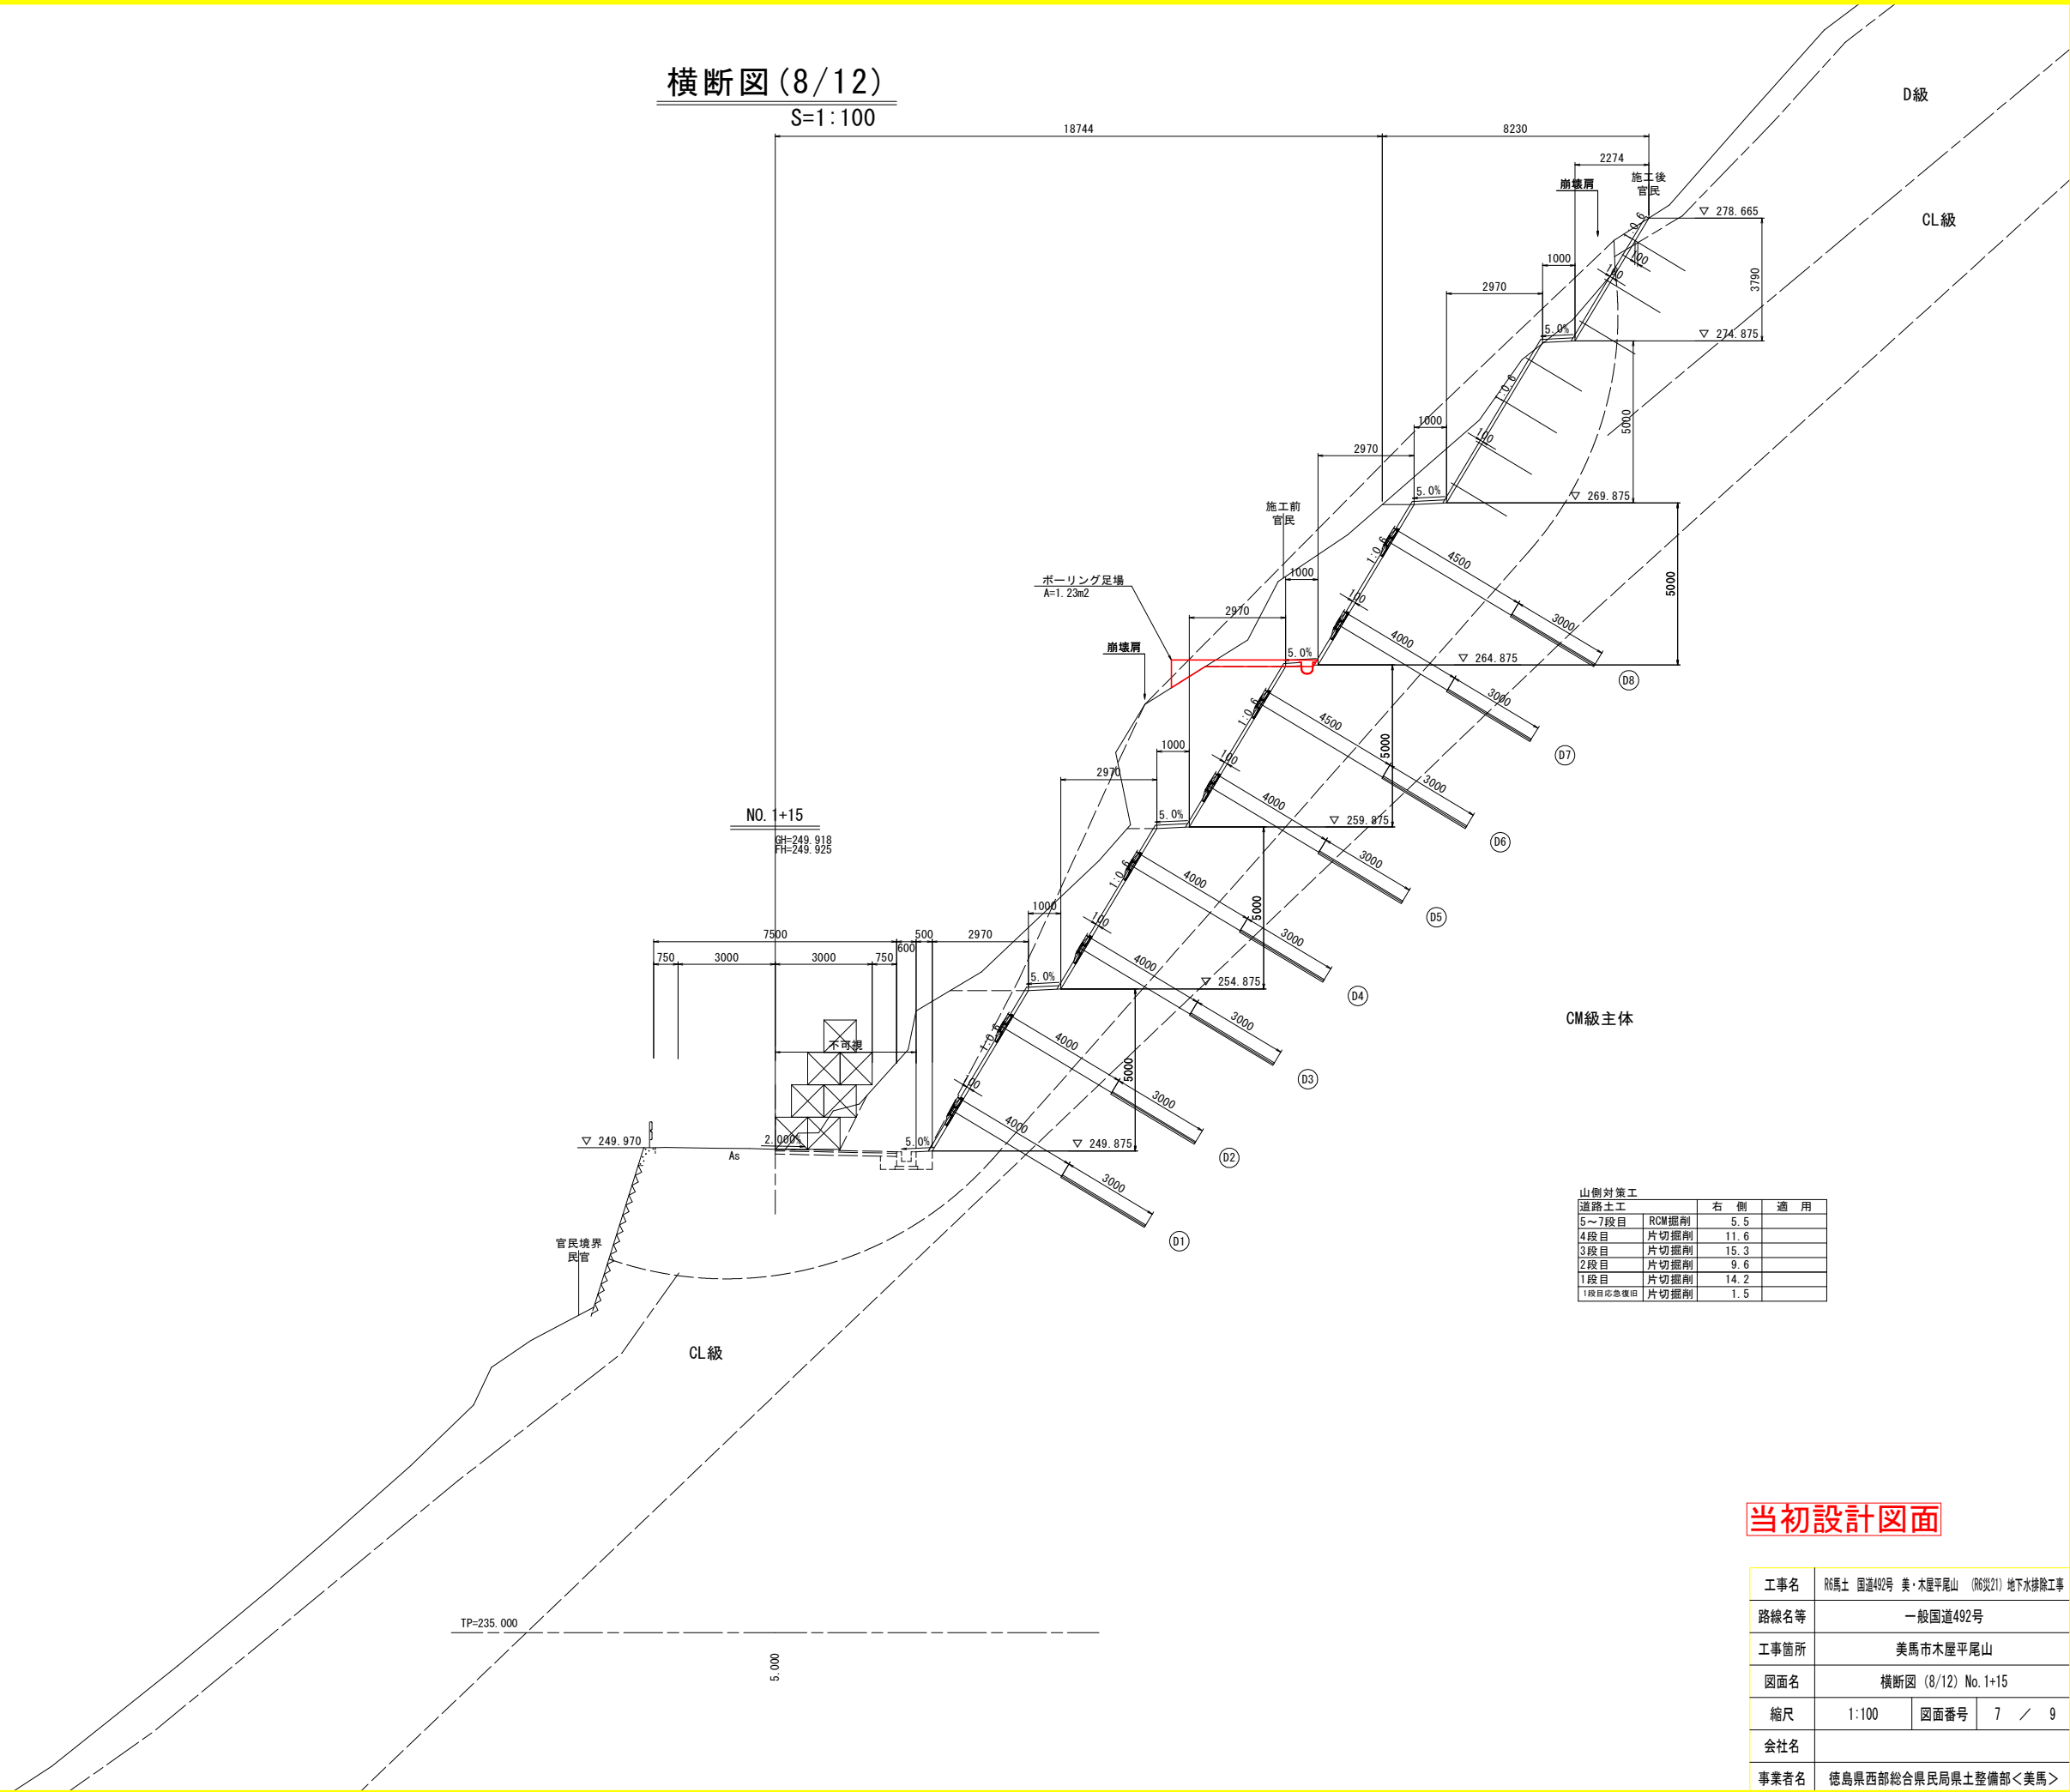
横断図(8/12)
S=1:100

D級
CL級
18744
8230
2274
施工後
官民
崩壊肩
▽ 278.665
1:0.6
100
1000
2970
3790
5.0%
▽ 274.875
1:0.6
100
1000
5000
2970
5.0%
▽ 269.875
施工前
官民
1:0.6
4500
100
3000
5000
ボーリング足場
A=1.23m2
1000
2970
4000
5.0%
▽ 264.875
D8
崩壊肩
3000
1:0.6
4500
D7
1000
100
5000
2970
3000
4000
5.0%
▽ 259.875
D6
NO. 1+15
GH=249.918
FH=249.925
1:0.6
4000
3000
1000
100
5000
D5
7500
500
2970
3000
750
3000
3000
750
600
5.0%
4000
▽ 254.875
D4
不可視
1:0.6
4000
3000
CM級主体
100
5000
D3
3000
▽ 249.970
2.000%
5.0%
4000
▽ 249.875
D2
As
3000
D1
官民境界
民官
CL級
TP=235.000
5.000

山側対策工
| 道路土工 | | 右側 | 適用 |
|---|---|---|---|
| 5～7段目 | RCM掘削 | 5.5 | |
| 4段目 | 片切掘削 | 11.6 | |
| 3段目 | 片切掘削 | 15.3 | |
| 2段目 | 片切掘削 | 9.6 | |
| 1段目 | 片切掘削 | 14.2 | |
| 1段目応急復旧 | 片切掘削 | 1.5 | |

当初設計図面

| 工事名 | R6馬土 国道492号 美・木屋平尾山 (R6災21) 地下水排除工事 | | |
|---|---|---|---|
| 路線名等 | 一般国道492号 | | |
| 工事箇所 | 美馬市木屋平尾山 | | |
| 図面名 | 横断図 (8/12) No. 1+15 | | |
| 縮尺 | 1:100 | 図面番号 | 7 ／ 9 |
| 会社名 | | | |
| 事業者名 | 徳島県西部総合県民局県土整備部<美馬> | | |